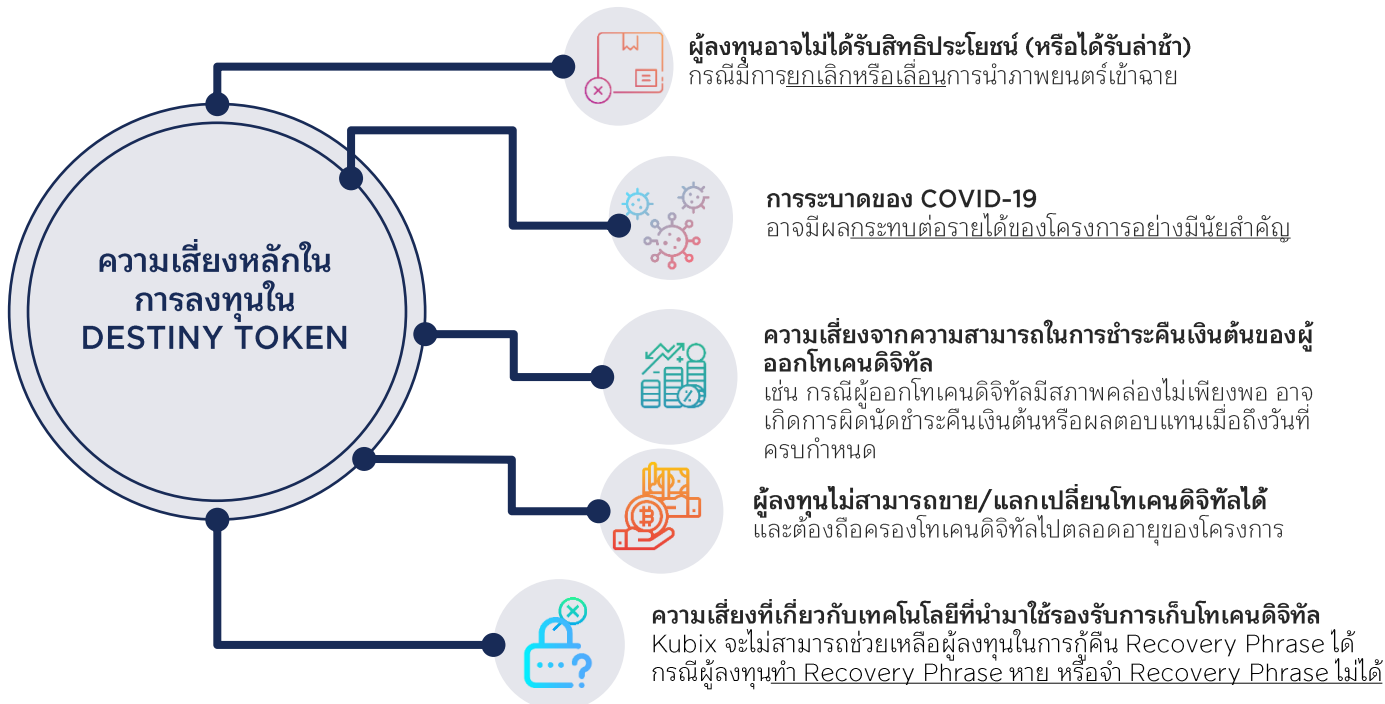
ความเสี่ยงหลักในการลงทุนใน DESTINY TOKEN

ผู้ลงทุนอาจไม่ได้รับสิทธิประโยชน์ (หรือได้รับล่าช้า)
กรณีมีการยกเลิกหรือเลื่อนการนำภาพยนตร์เข้าฉาย

การระบาดของ COVID-19
อาจมีผลกระทบต่อรายได้ของโครงการอย่างมีนัยสำคัญ

ความเสี่ยงจากความสามารถในการชำระคืนเงินต้นของผู้ออกโทเคนดิจิทัล
เช่น กรณีผู้ออกโทเคนดิจิทัลมีสภาพคล่องไม่เพียงพอ อาจเกิดการผิดนัดชำระคืนเงินต้นหรือผลตอบแทนเมื่อถึงวันที่ครบกำหนด

ผู้ลงทุนไม่สามารถขาย/แลกเปลี่ยนโทเคนดิจิทัลได้
และต้องถือครองโทเคนดิจิทัลไปตลอดอายุของโครงการ

ความเสี่ยงที่เกี่ยวกับเทคโนโลยีที่นำมาใช้รองรับการเก็บโทเคนดิจิทัล
Kubix จะไม่สามารถช่วยเหลือผู้ลงทุนในการกู้คืน Recovery Phrase ได้ กรณีผู้ลงทุนทำ Recovery Phrase หาย หรือจำ Recovery Phrase ไม่ได้